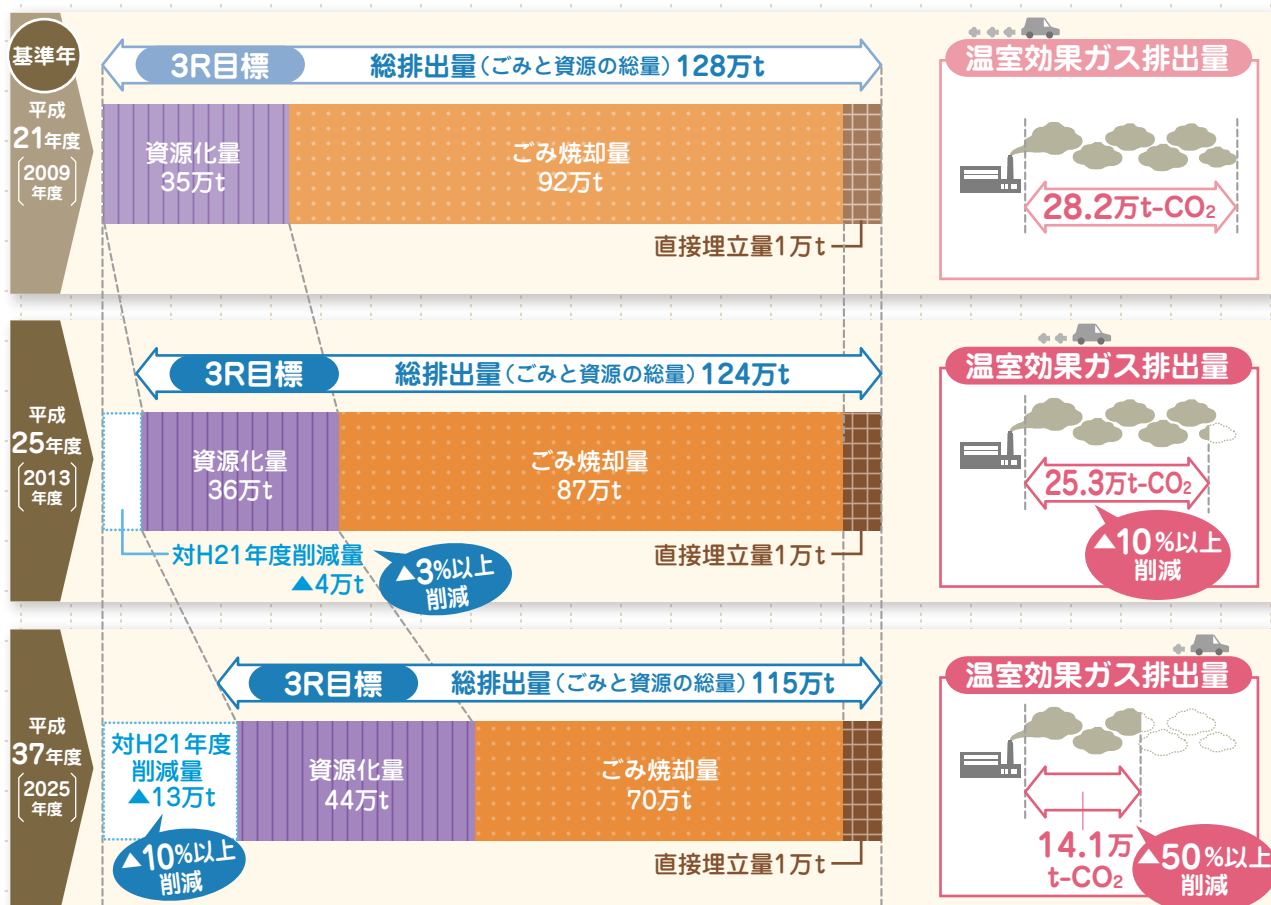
基準年

平成21年度
〔2009年度〕

3R目標 総排出量（ごみと資源の総量）128万t

資源化量
35万t

ごみ焼却量
92万t

直接埋立量1万t

温室効果ガス排出量

28.2万t-$CO_2$

平成25年度
〔2013年度〕

3R目標 総排出量（ごみと資源の総量）124万t

資源化量
36万t

ごみ焼却量
87万t

直接埋立量1万t

対H21年度削減量
▲4万t

▲3%以上
削減

温室効果ガス排出量

25.3万t-$CO_2$

▲10%以上
削減

平成37年度
〔2025年度〕

3R目標 総排出量（ごみと資源の総量）115万t

対H21年度
削減量
▲13万t

▲10%以上
削減

資源化量
44万t

ごみ焼却量
70万t

直接埋立量1万t

温室効果ガス排出量

14.1万
t-$CO_2$

▲50%以上
削減